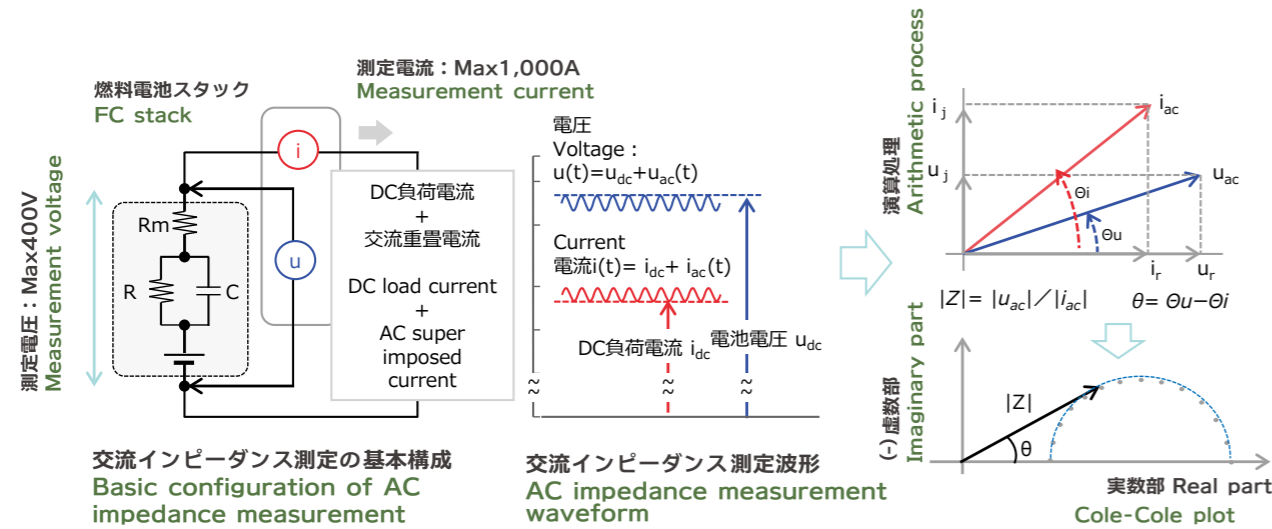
測定電流：Max1,000A
Measurement current

燃料電池スタック
FC stack

測定電圧：Max400V
Measurement voltage

i

u

Rm

R

C

DC負荷電流
+
交流重畳電流

DC load current
+
AC super imposed current

電圧
Voltage :
$u(t)=u_{dc}+u_{ac}(t)$

Current
電流$i(t)= i_{dc}+ i_{ac}(t)$

DC負荷電流 $i_{dc}$

電池電圧 $u_{dc}$

交流インピーダンス測定の基本構成
Basic configuration of AC impedance measurement

交流インピーダンス測定波形
AC impedance measurement waveform

演算処理
Arithmetic process

$i_j$

$i_{ac}$

$u_j$

$u_{ac}$

Θi

Θu

$i_r$

$u_r$

$|Z|= |u_{ac}| / |i_{ac}|$

$\theta= \Theta u-\Theta i$

(-) 虚数部
Imaginary part

|Z|

θ

実数部 Real part

Cole-Cole plot